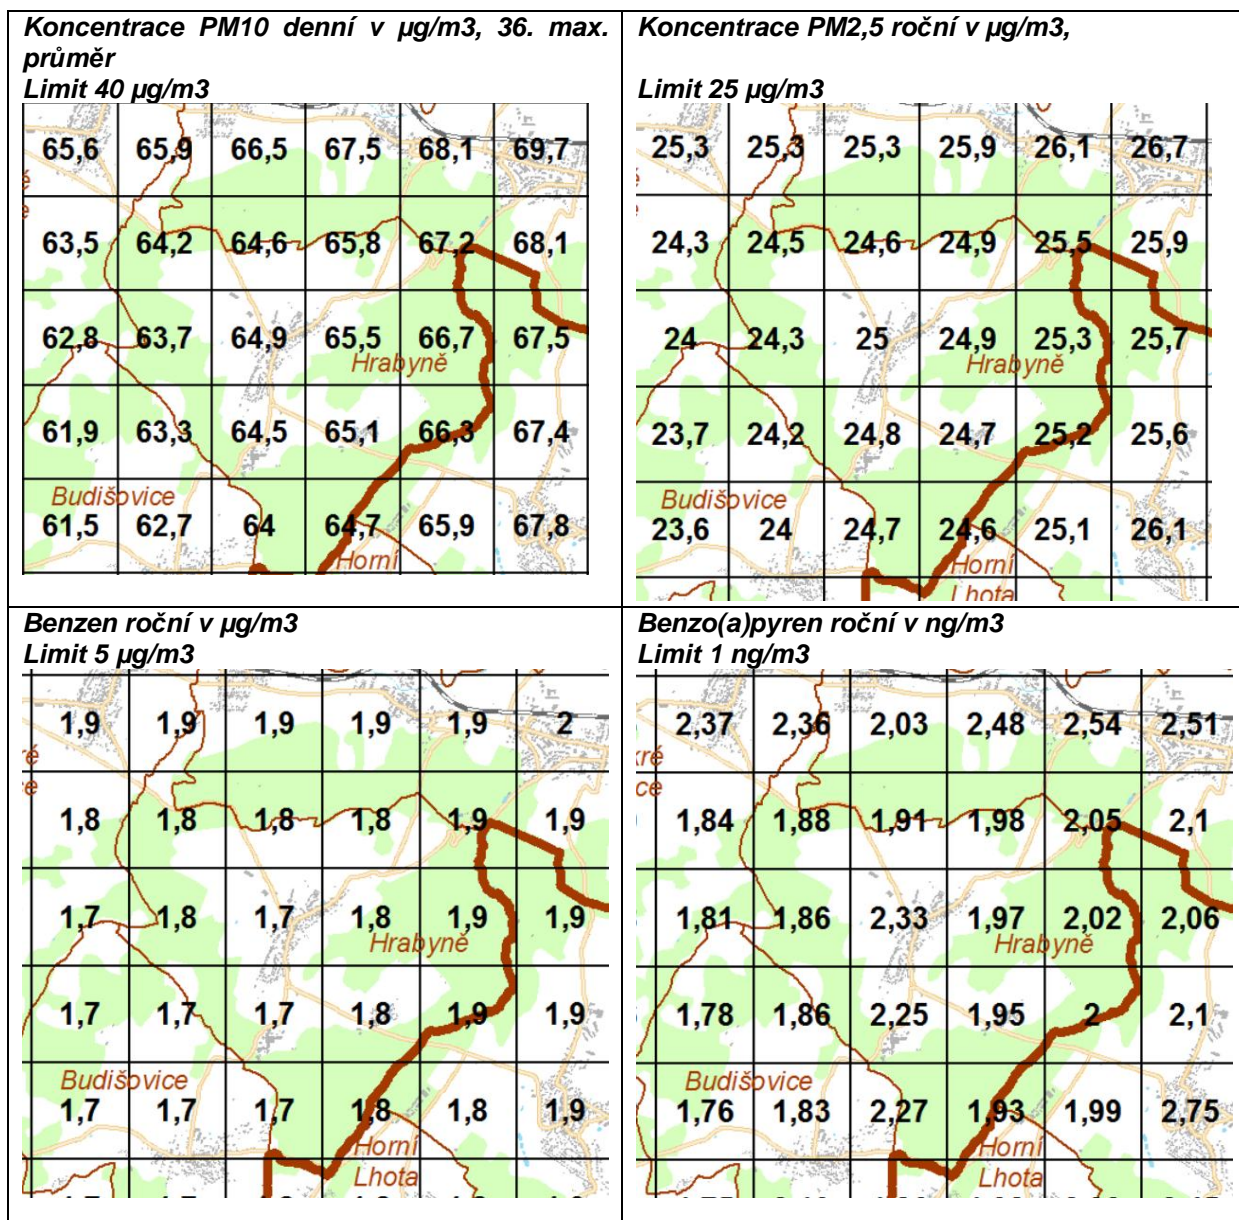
Koncentrace PM10 denní v µg/m3, 36. max. průměr
Limit 40 µg/m3

| | | | | | |
|---|---|---|---|---|---|
| 65,6 | 65,9 | 66,5 | 67,5 | 68,1 | 69,7 |
| 63,5 | 64,2 | 64,6 | 65,8 | 67,2 | 68,1 |
| 62,8 | 63,7 | 64,9 | 65,5 | 66,7 | 67,5 |
| 61,9 | 63,3 | 64,5 | 65,1 | 66,3 | 67,4 |
| 61,5 | 62,7 | 64 | 64,7 | 65,9 | 67,8 |

Hrabyně
Budišovice
Horní

Koncentrace PM2,5 roční v µg/m3,

Limit 25 µg/m3

| | | | | | |
|---|---|---|---|---|---|
| 25,3 | 25,3 | 25,3 | 25,9 | 26,1 | 26,7 |
| 24,3 | 24,5 | 24,6 | 24,9 | 25,5 | 25,9 |
| 24 | 24,3 | 25 | 24,9 | 25,3 | 25,7 |
| 23,7 | 24,2 | 24,8 | 24,7 | 25,2 | 25,6 |
| 23,6 | 24 | 24,7 | 24,6 | 25,1 | 26,1 |

Hrabyně
Budišovice
Horní
Lhota

Benzen roční v µg/m3
Limit 5 µg/m3

| | | | | | |
|---|---|---|---|---|---|
| 1,9 | 1,9 | 1,9 | 1,9 | 1,9 | 2 |
| 1,8 | 1,8 | 1,8 | 1,8 | 1,9 | 1,9 |
| 1,7 | 1,8 | 1,7 | 1,8 | 1,9 | 1,9 |
| 1,7 | 1,7 | 1,7 | 1,8 | 1,9 | 1,9 |
| 1,7 | 1,7 | 1,7 | 1,8 | 1,8 | 1,9 |

Hrabyně
Budišovice
Horní
Lhota

Benzo(a)pyren roční v ng/m3
Limit 1 ng/m3

| | | | | | |
|---|---|---|---|---|---|
| 2,37 | 2,36 | 2,03 | 2,48 | 2,54 | 2,51 |
| 1,84 | 1,88 | 1,91 | 1,98 | 2,05 | 2,1 |
| 1,81 | 1,86 | 2,33 | 1,97 | 2,02 | 2,06 |
| 1,78 | 1,86 | 2,25 | 1,95 | 2 | 2,1 |
| 1,76 | 1,83 | 2,27 | 1,93 | 1,99 | 2,75 |

Hrabyně
Budišovice
Horní
Lhota